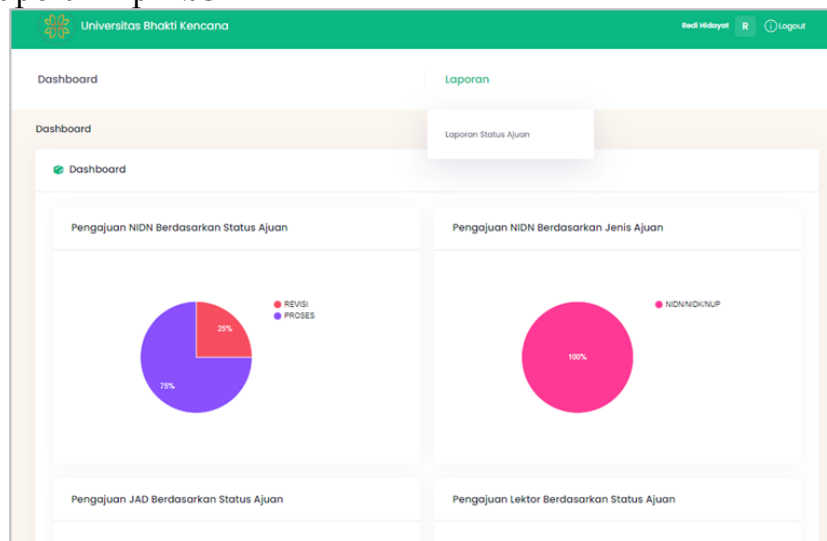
Universitas Bhakti Kencana

Redi Hidayat R Logout

Dashboard

Laporan

Laporan Status Ajuan

Dashboard

Dashboard

Pengajuan NIDN Berdasarkan Status Ajuan

REVISI
PROSES

25%
75%

Pengajuan NIDN Berdasarkan Jenis Ajuan

NIDN/NIDK/NUP

100%

Pengajuan JAD Berdasarkan Status Ajuan

Pengajuan Lektor Berdasarkan Status Ajuan